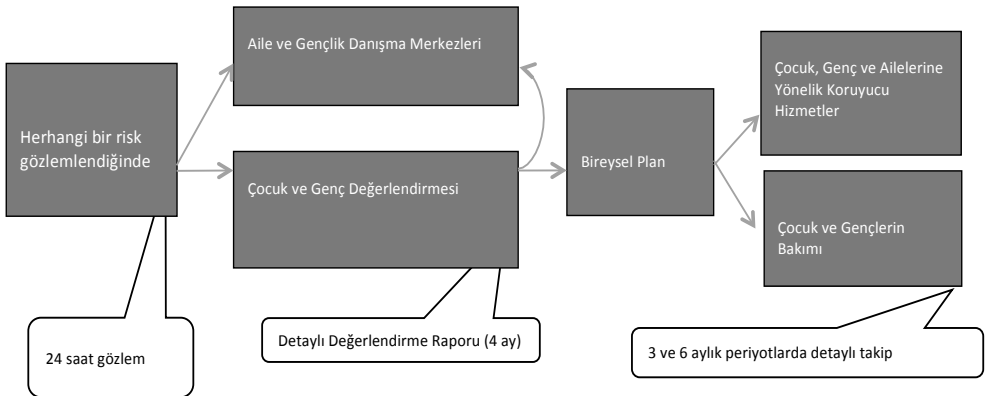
Herhangi bir risk gözlemlendiğinde

Aile ve Gençlik Danışma Merkezleri

Çocuk ve Genç Değerlendirmesi

Bireysel Plan

Çocuk, Genç ve Ailelerine Yönelik Koruyucu Hizmetler

Çocuk ve Gençlerin Bakımı

24 saat gözlem

Detaylı Değerlendirme Raporu (4 ay)

3 ve 6 aylık periyotlarda detaylı takip